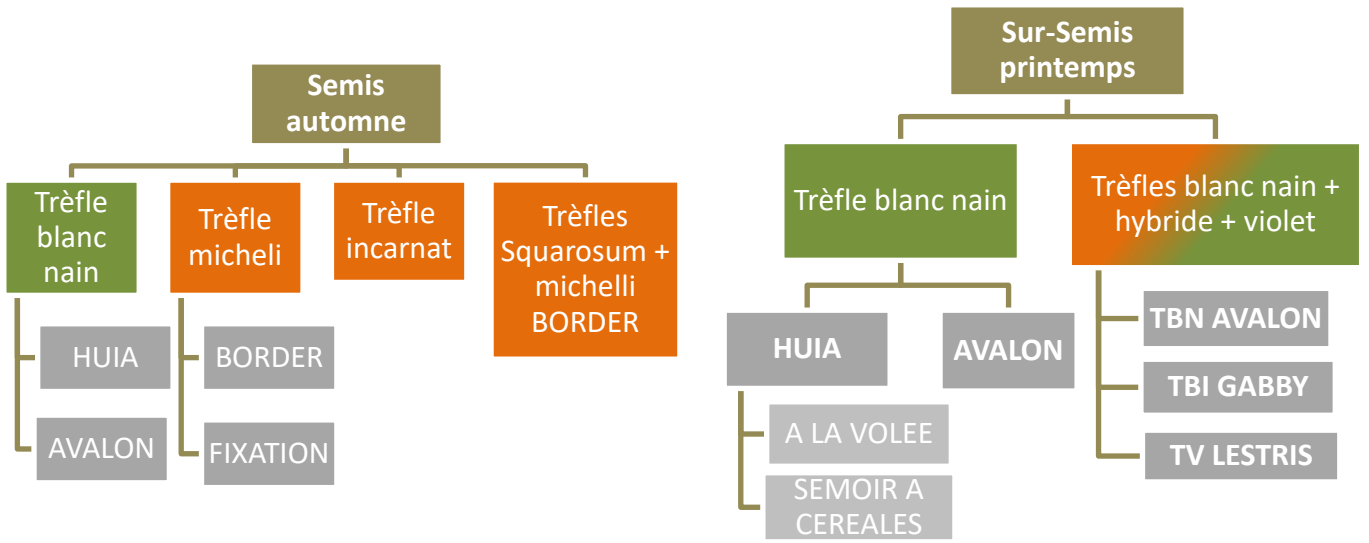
Semis automne

Trèfle blanc nain

HUIA

AVALON

Trèfle micheli

BORDER

FIXATION

Trèfle incarnat

Trèfles Squarosum + michelli BORDER

Sur-Semis printemps

Trèfle blanc nain

HUIA

A LA VOLEE

SEMOIR A CEREALES

AVALON

Trèfles blanc nain + hybride + violet

TBN AVALON

TBI GABBY

TV LESTRIS